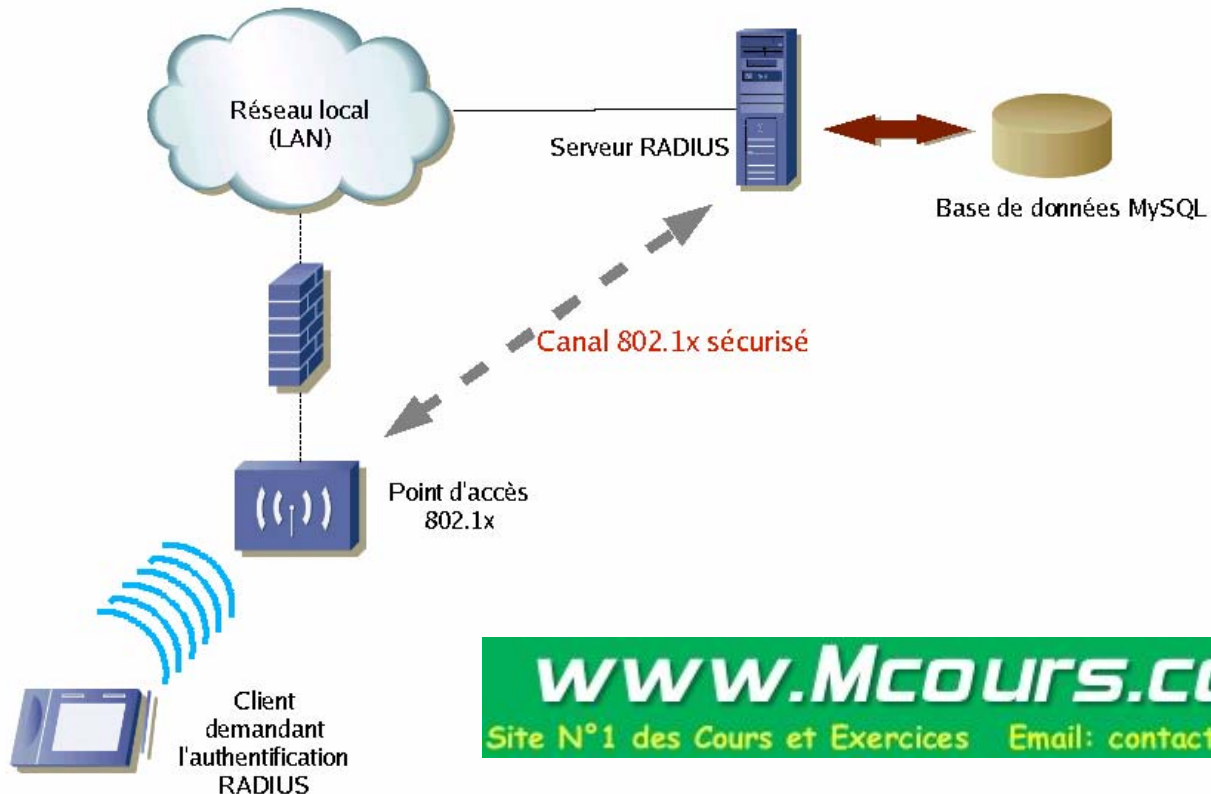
Réseau local
(LAN)

Serveur RADIUS

Base de données MySQL

Canal 802.1x sécurisé

Point d'accès
802.1x

Client
demandant
l'authentification
RADIUS

www.Mcours.co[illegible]
Site N°1 des Cours et Exercices Email: contact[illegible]